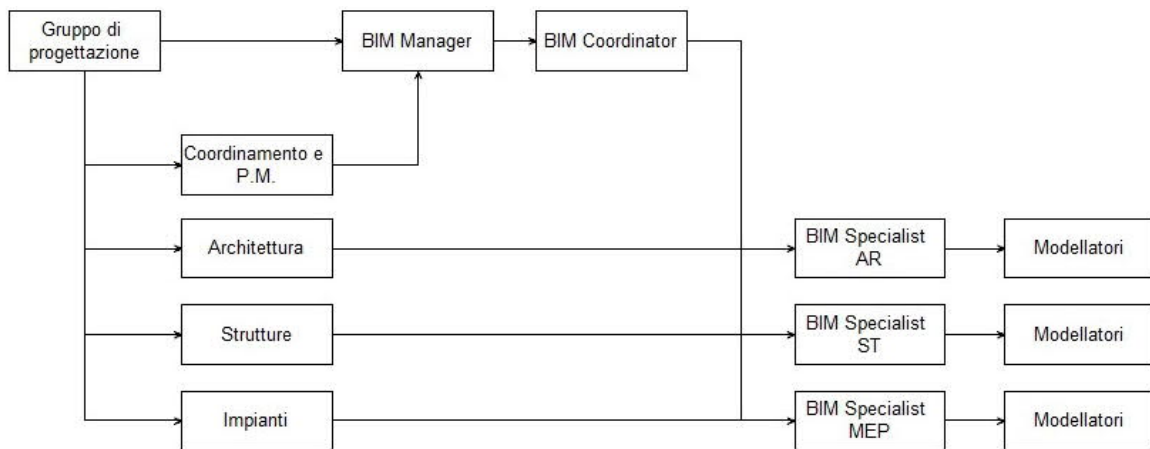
Gruppo di progettazione

BIM Manager

BIM Coordinator

Coordinamento e P.M.

Architettura

BIM Specialist AR

Modellatori

Strutture

BIM Specialist ST

Modellatori

Impianti

BIM Specialist MEP

Modellatori